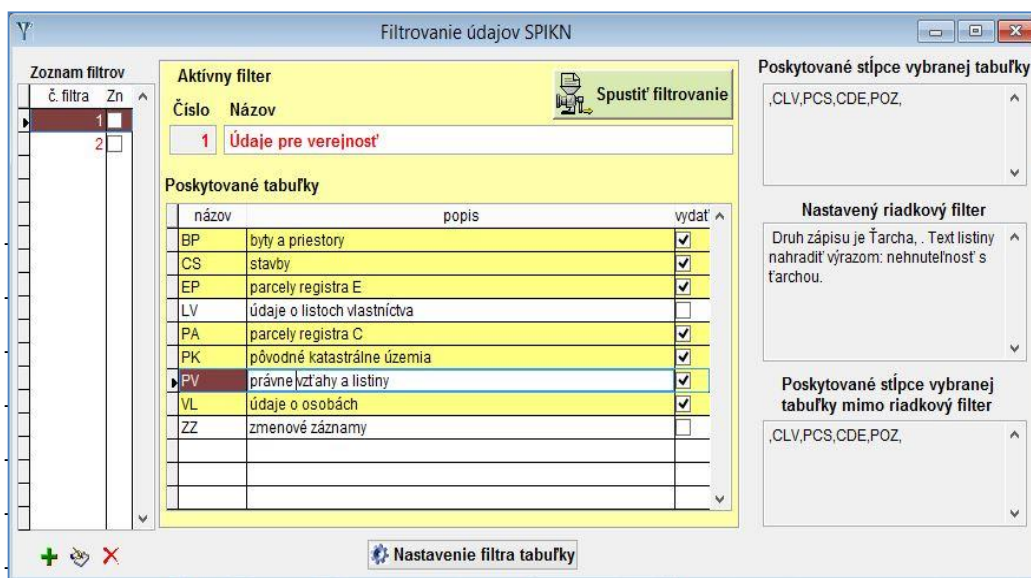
Filtrovanie údajov SPIKN

Zoznam filtrov

| č. filtra | Zn |
|---|---|
| 1 | ☐ |
| 2 | ☐ |

Aktívny filter

Číslo Názov

1 Údaje pre verejnosť

Spustiť filtrovanie

Poskytované tabuľky

| názov | popis | vydať |
|---|---|---|
| BP | byty a priestory | ☑ |
| CS | stavby | ☑ |
| EP | parcely registra E | ☑ |
| LV | údaje o listoch vlastníctva | ☐ |
| PA | parcely registra C | ☑ |
| PK | pôvodné katastrálne územia | ☑ |
| PV | právne vzťahy a listiny | ☑ |
| VL | údaje o osobách | ☑ |
| ZZ | zmenové záznamy | ☐ |

Nastavenie filtra tabuľky

Poskytované stĺpce vybranej tabuľky

,CLV,PCS,CDE,POZ,

Nastavený riadkový filter

Druh zápisu je Ťarcha, . Text listiny nahradiť výrazom: nehnuteľnosť s ťarchou.

Poskytované stĺpce vybranej tabuľky mimo riadkový filter

,CLV,PCS,CDE,POZ,